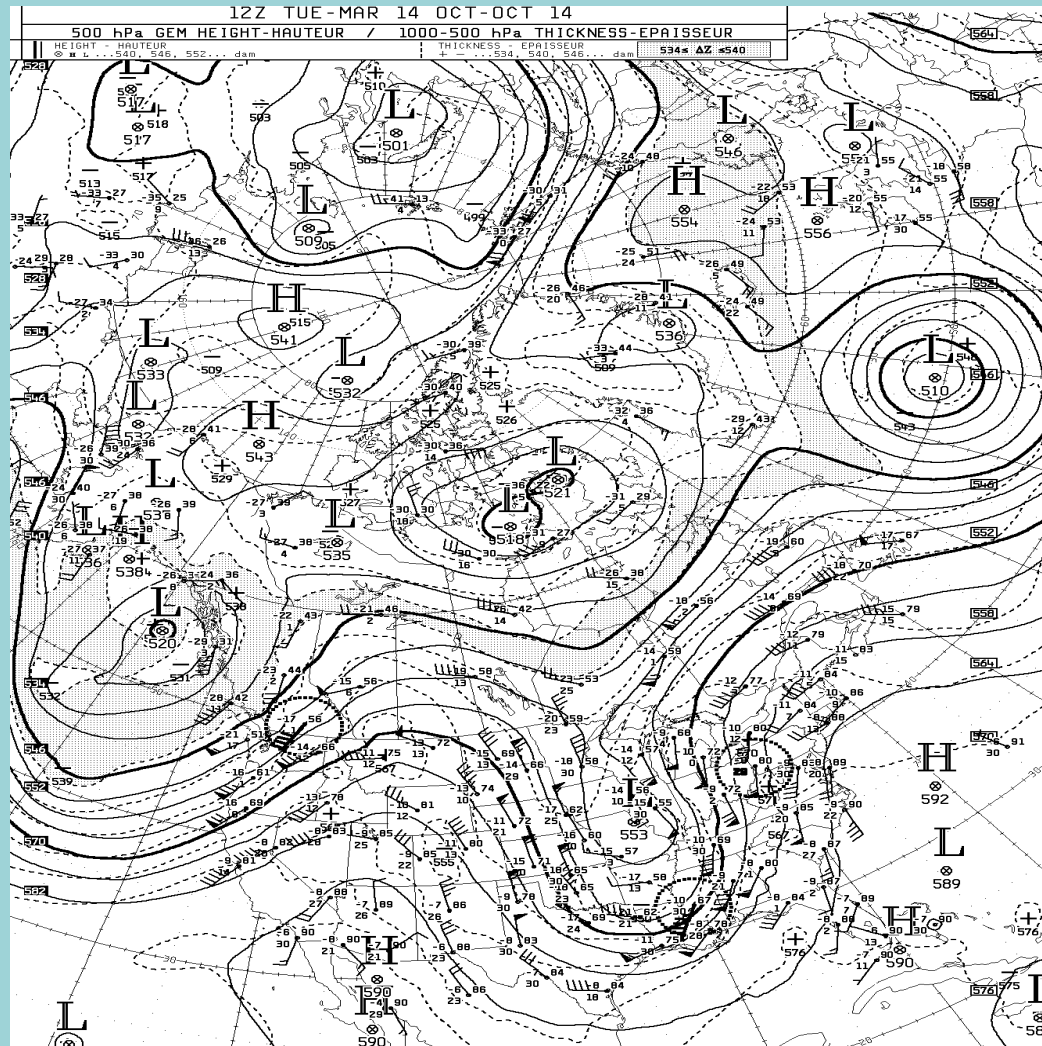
12Z TUE-MAR 14 OCT-OCT 14
500 hPa GEM HEIGHT-HAUTEUR / 1000-500 hPa THICKNESS-EPAISSEUR
HEIGHT - HAUTEUR ⊗ H L ...540, 546, 552... dam
THICKNESS - EPAISSEUR + − ...534, 540, 546... dam
534≤ ΔZ ≤540

L 517 L 501 L 546 L 521 H 554 H 556 L 509 H 541 L 533 L 532 L 536 L 510 H 543 L 532 L 521 L 538 L 535 L 518 L 520 L 536 L 553 H 592 L 589 H 590 H 590 L 590 L 538 L 509